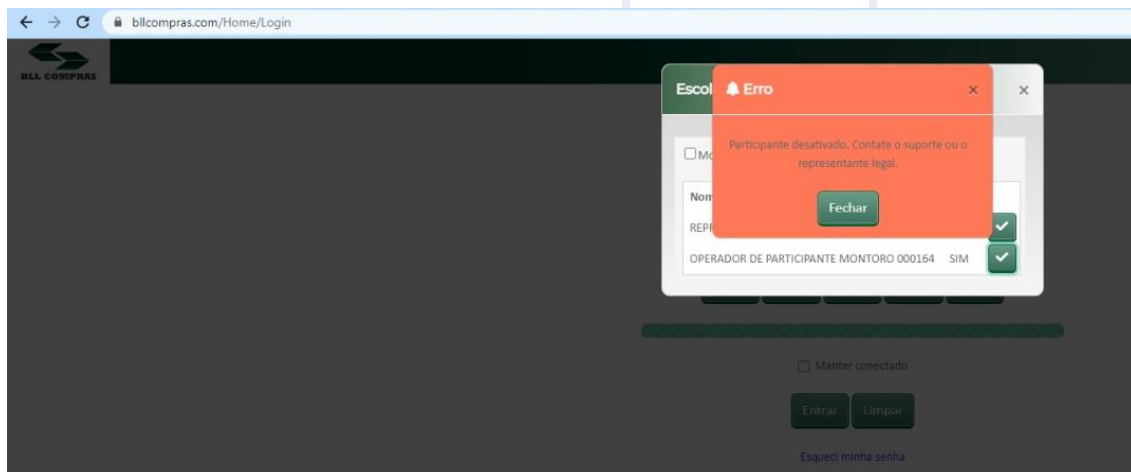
bllcompras.com/Home/Login

BLL COMPRAS

Escol

×

Erro

×

Participante desativado. Contate o suporte ou o representante legal.

Fechar

Mo

Nom

REPR

OPERADOR DE PARTICIPANTE MONTORO 000164 SIM

Manter conectado

Entrar Limpar

Esqueci minha senha